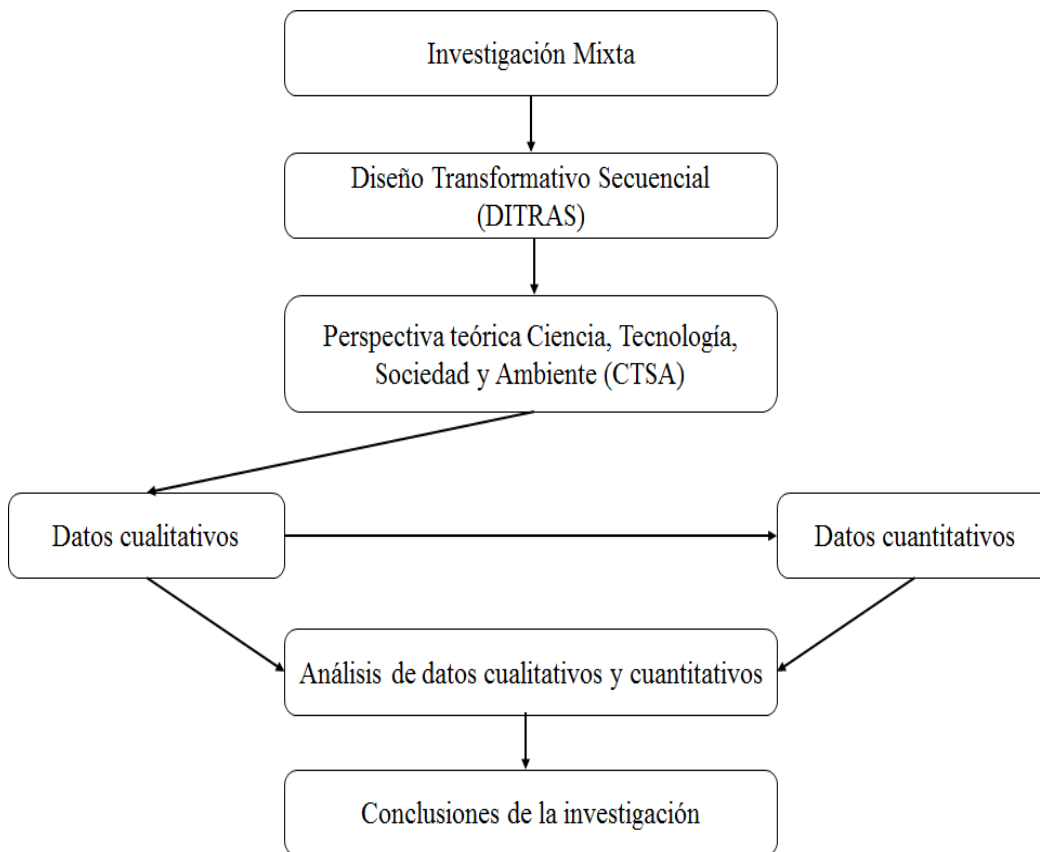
Investigación Mixta

Diseño Transformativo Secuencial (DITRAS)

Perspectiva teórica Ciencia, Tecnología, Sociedad y Ambiente (CTSA)

Datos cualitativos

Datos cuantitativos

Análisis de datos cualitativos y cuantitativos

Conclusiones de la investigación